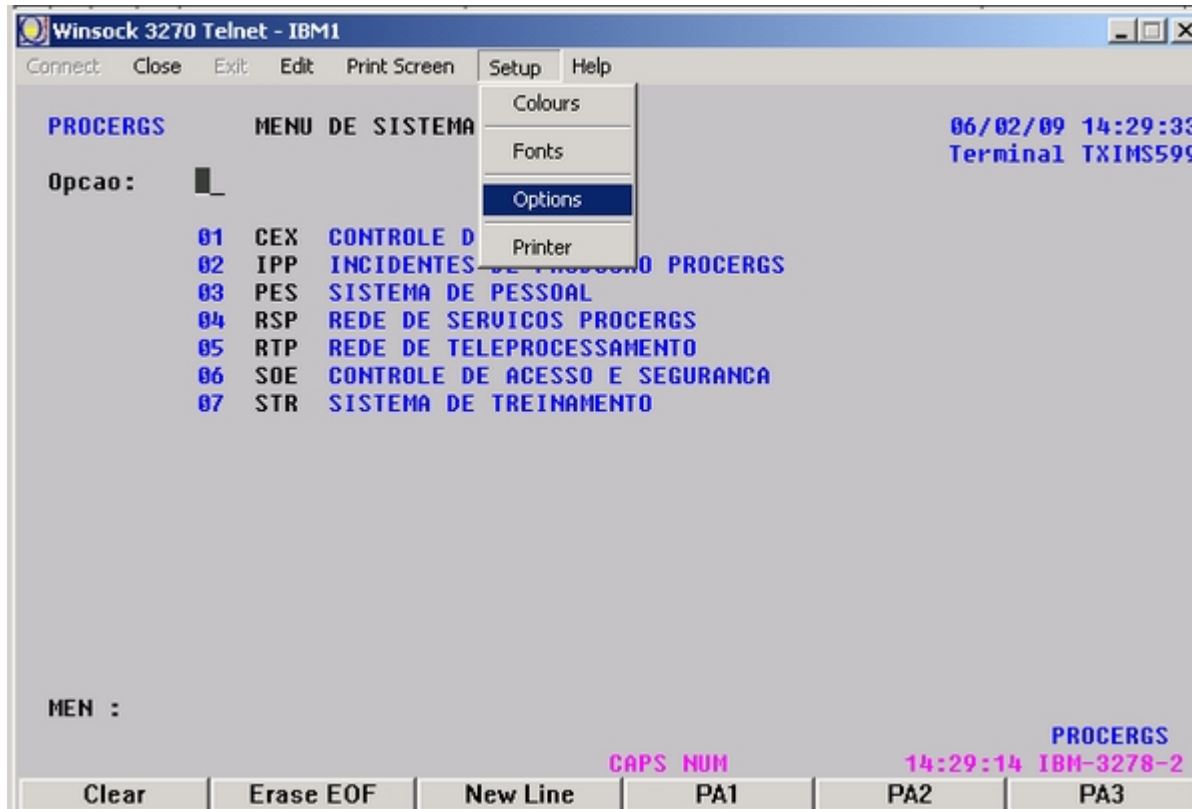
Winsock 3270 Telnet - IBM1

Connect Close Exit Edit Print Screen Setup Help

Colours
Fonts
Options
Printer

PROCERGS MENU DE SISTEMA

06/02/09 14:29:3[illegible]
Terminal TXIMS59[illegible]

Opcao:

01 CEX CONTROLE D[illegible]
02 IPP INCIDENTES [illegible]O PROCERGS
03 PES SISTEMA DE PESSOAL
04 RSP REDE DE SERVICOS PROCERGS
05 RTP REDE DE TELEPROCESSAMENTO
06 SOE CONTROLE DE ACESSO E SEGURANCA
07 STR SISTEMA DE TREINAMENTO

MEN :

PROCERGS

CAPS NUM 14:29:14 IBM-3278-2

Clear | Erase EOF | New Line | PA1 | PA2 | PA3